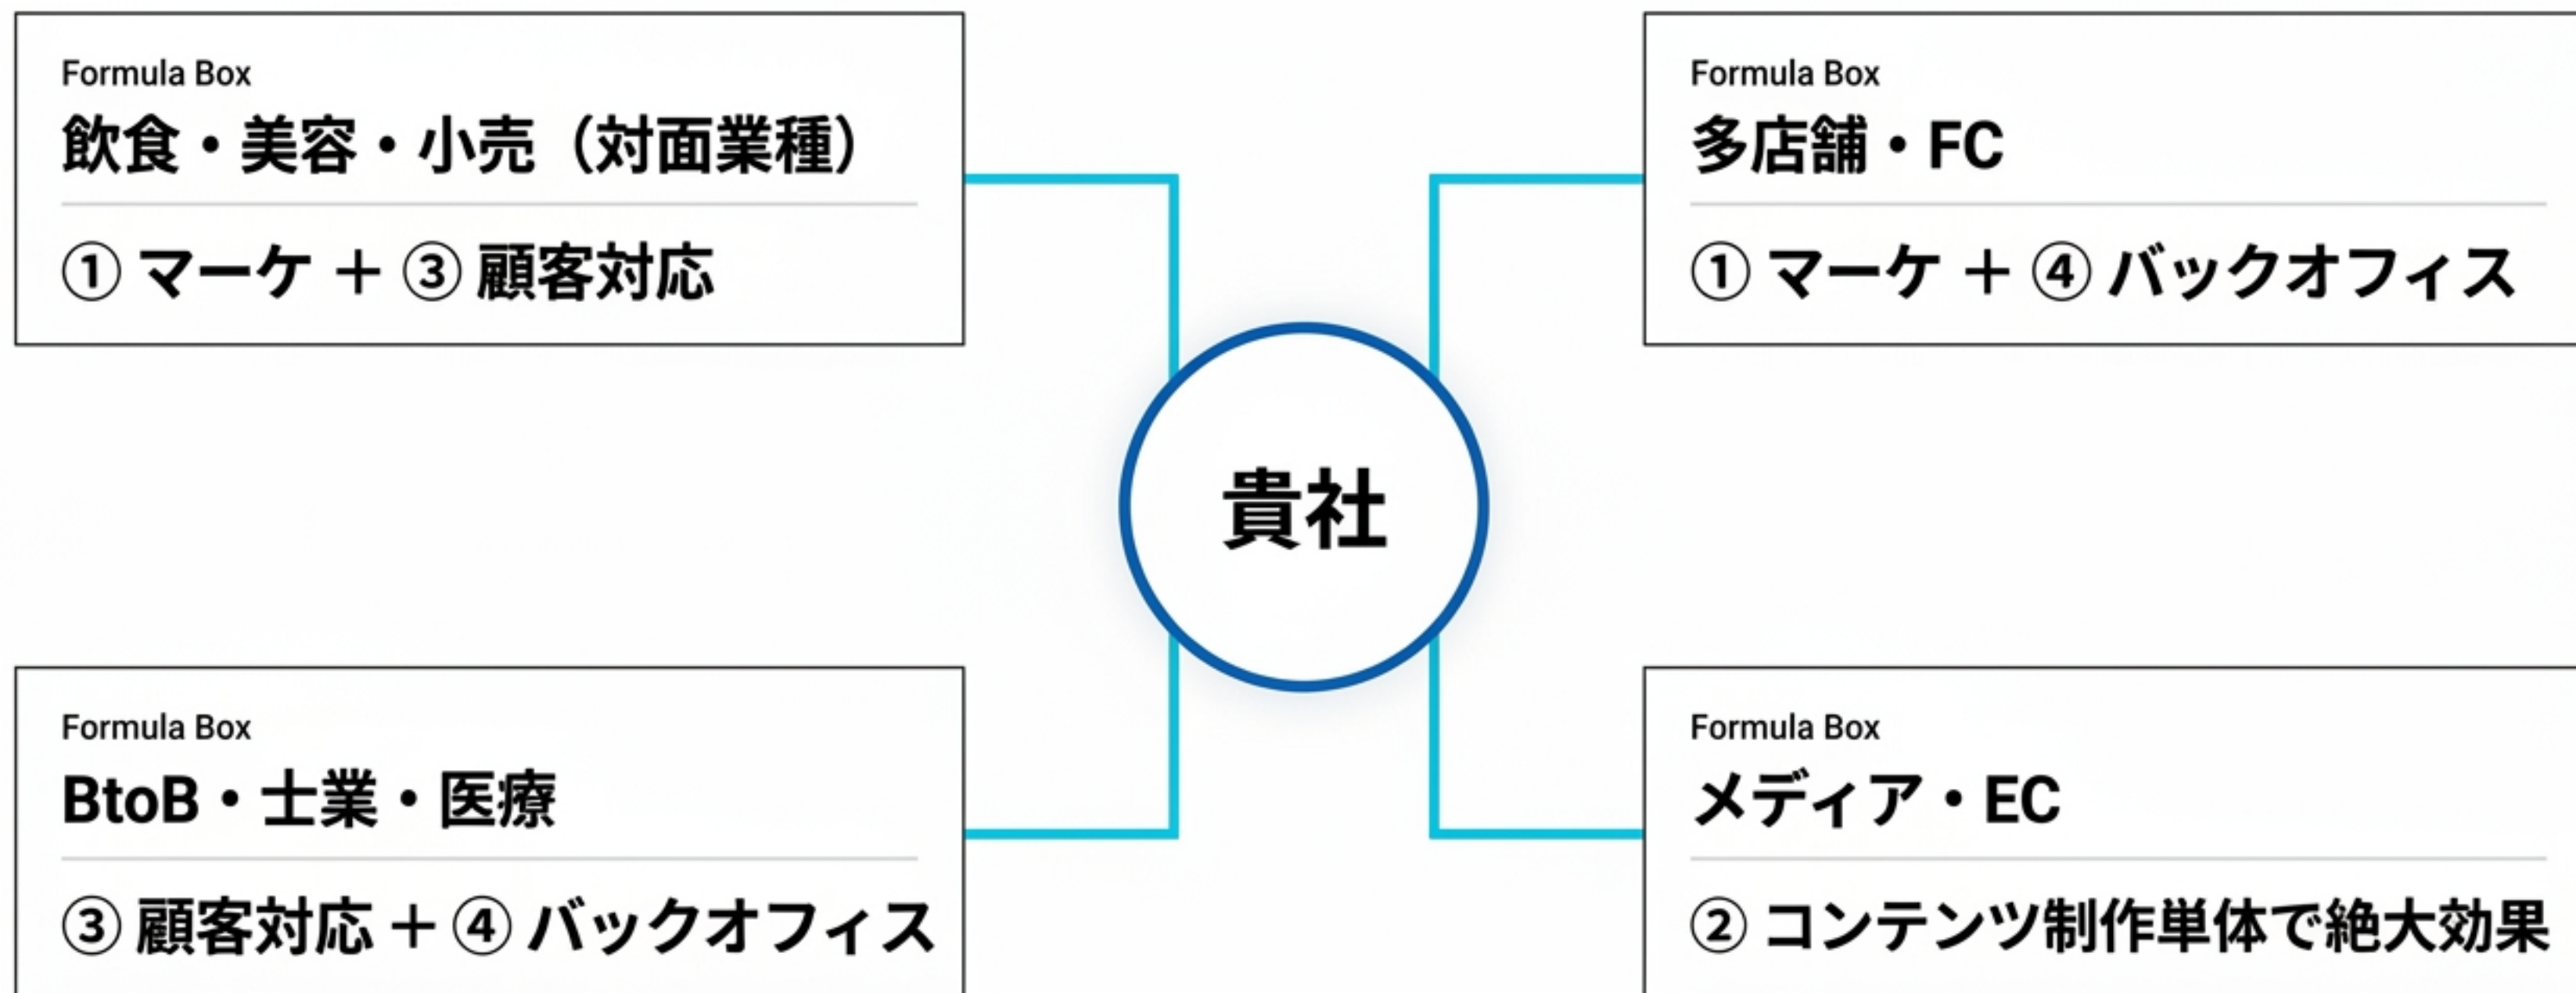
Formula Box
飲食・美容・小売（対面業種）

① マーケ ＋ ③ 顧客対応

Formula Box
多店舗・FC

① マーケ ＋ ④ バックオフィス

貴社

Formula Box
BtoB・士業・医療

③ 顧客対応 ＋ ④ バックオフィス

Formula Box
メディア・EC

② コンテンツ制作単体で絶大効果